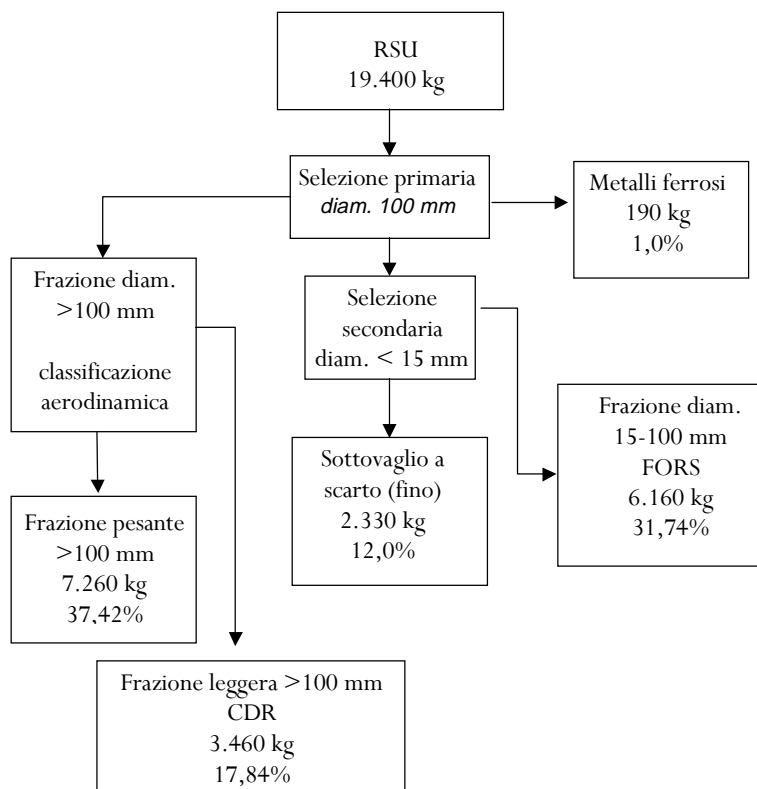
RSU
19.400 kg

Selezione primaria
diam. 100 mm

Metalli ferrosi
190 kg
1,0%

Frazione diam. >100 mm

classificazione aerodinamica

Selezione secondaria
diam. < 15 mm

Frazione diam.
15-100 mm
FORS
6.160 kg
31,74%

Sottovaglio a scarto (fino)
2.330 kg
12,0%

Frazione pesante
>100 mm
7.260 kg
37,42%

Frazione leggera >100 mm
CDR
3.460 kg
17,84%